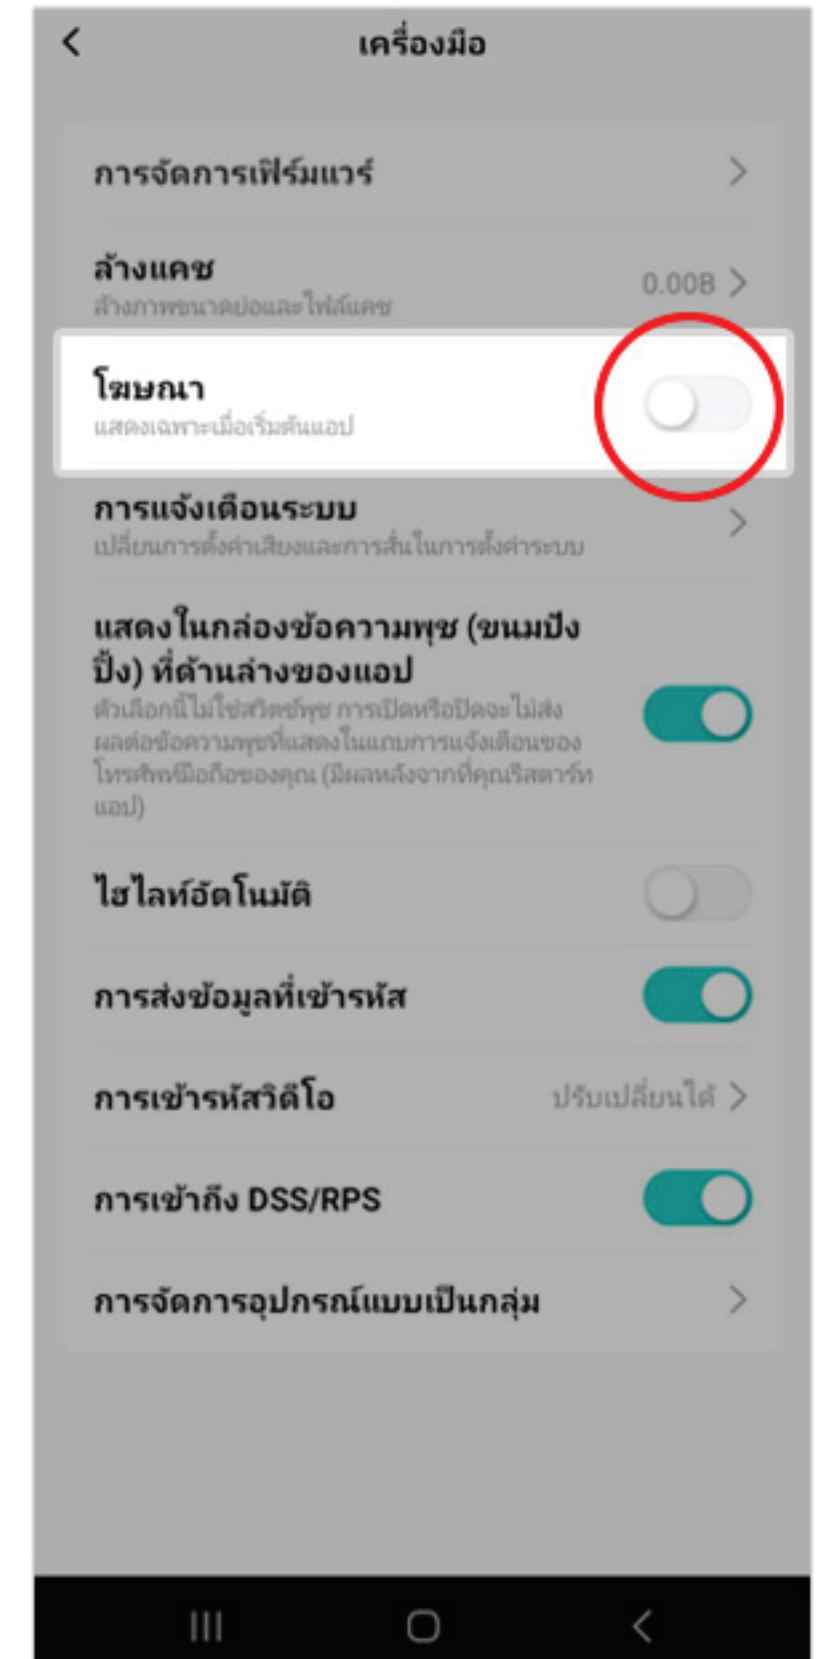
เครื่องมือ

การจัดการเฟิร์มแวร์

ล้างแคช
ล้างภาพขนาดย่อและไฟล์แคช
0.00B

โฆษณา
แสดงเฉพาะเมื่อเริ่มต้นแอป

การแจ้งเตือนระบบ
เปลี่ยนการตั้งค่าเสียงและการสั่นในการตั้งค่าระบบ

แสดงในกล่องข้อความพุช (ขนมปังปิ้ง) ที่ด้านล่างของแอป
ตัวเลือกนี้ไม่ใช่สวิตช์พุช การเปิดหรือปิดจะไม่ส่งผลต่อข้อความพุชที่แสดงในแถบการแจ้งเตือนของโทรศัพท์มือถือของคุณ (มีผลหลังจากที่คุณรีสตาร์ทแอป)

ไฮไลท์อัตโนมัติ

การส่งข้อมูลที่เข้ารหัส

การเข้ารหัสวิดีโอ
ปรับเปลี่ยนได้

การเข้าถึง DSS/RPS

การจัดการอุปกรณ์แบบเป็นกลุ่ม